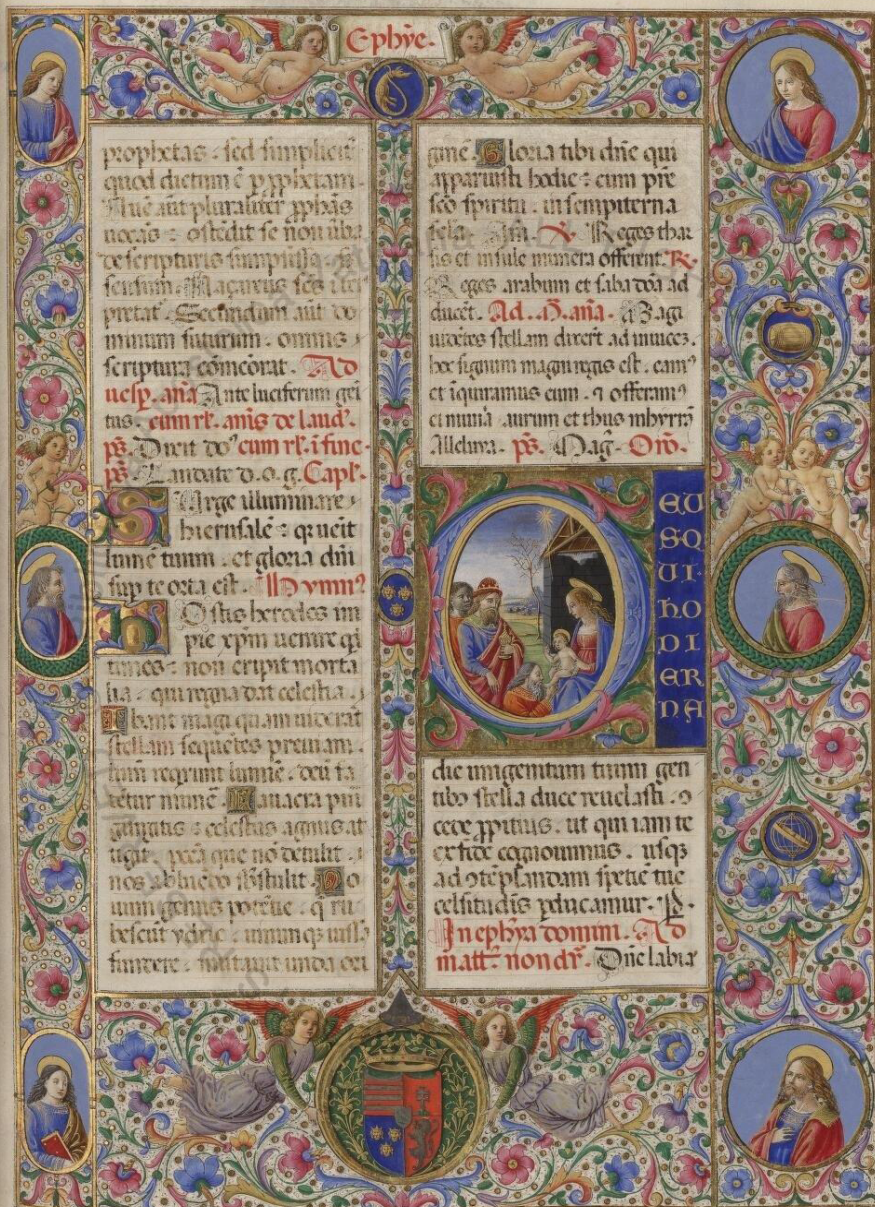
Ephye.

prophetas. sed simpliciter quod dictum est p prophetam. Nunc aut pluraliter p prophetas uocans ostendit se non ubi de scripturis sumpsisse: sed sensum. Nazareus sanctus interpretatur. Sanctum aut dominum futurum omnis scriptura commemorat. Ad uesp. aña. Ante luciferum genitus. cum rl. añis de laud. ps. Dixit dns. cum rl. i fine ps. Laudate d. o. g. Capl.

Surge illuminare ierusalem: quia uenit lumen tuum. et gloria dñi sup te orta est. Hymn.

Hostis herodes impie xpm uenire quid times: non eripit mortalia. qui regna dat celestia. Ibant magi quam uiderant stellam sequentes preuiam. lumen requirunt lumine. deum fatentur munere. Lauacra puri gurgitis celestis agnus attigit. peccata que non detulit. nos abluendo sustulit. Nouum genus potentie. aque rubescunt ydrie. uinumque iussa fundere. mutauit unda ori

gine. Gloria tibi dñe qui apparuisti hodie: cum patre et sco spiritu. in sempiterna secla. Amen. V. Reges tharsis et insule munera offerent. R. Reges arabum et saba dona adducent. Ad Magnificat. aña. Magi uidentes stellam dixerunt ad inuicem. hoc signum magni regis est. eamus et inquiramus eum. et offeramus ei munera. aurum et thus mirrham. Alleluia. ps. Mag. Oro.

DEUS QUI HODIERNA

die unigenitum tuum gentibus stella duce reuelasti: concede propitius. ut qui iam te ex fide cognouimus. usque ad contemplandam speciem tue celsitudinis perducamur. Per. In epiphania domini. Ad matt. non dr. Domine labia